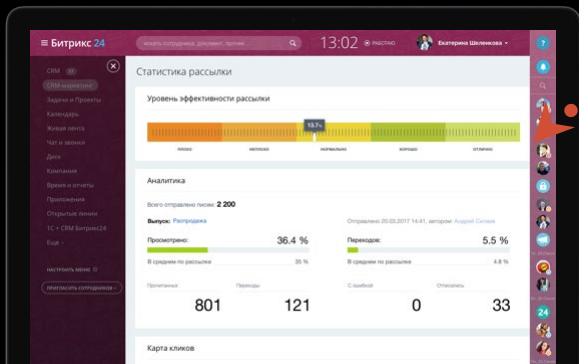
≡ Битрикс 24
искать сотрудника, документ, прочее
13:02 РАБОТАЮ
Екатерина Шеленкова

CRM
CRM-маркетинг
Задачи и Проекты
Календарь
Живая лента
Чат и звонки
Диск
Компания
Время и отчеты
Приложения
Открытые линии
1С + CRM Битрикс24
Ещё
НАСТРОИТЬ МЕНЮ
ПРИГЛАСИТЬ СОТРУДНИКОВ +

Статистика рассылки

Уровень эффективности рассылки
13.7%
ПЛОХО
НЕПЛОХО
НОРМАЛЬНО
ХОРОШО
ОТЛИЧНО

Аналитика
Всего отправлено писем: 2 200
Выпуск: Распродажа
Отправлено 20.03.2017 14:41, автором Андрей Ситаев
Просмотрено: 36.4 %
В среднем по рассылке 35 %
Переходов: 5.5 %
В среднем по рассылке 4.8 %
Прочитанных 801
Переходы 121
С ошибкой 0
Отписались 33

Карта кликов

24